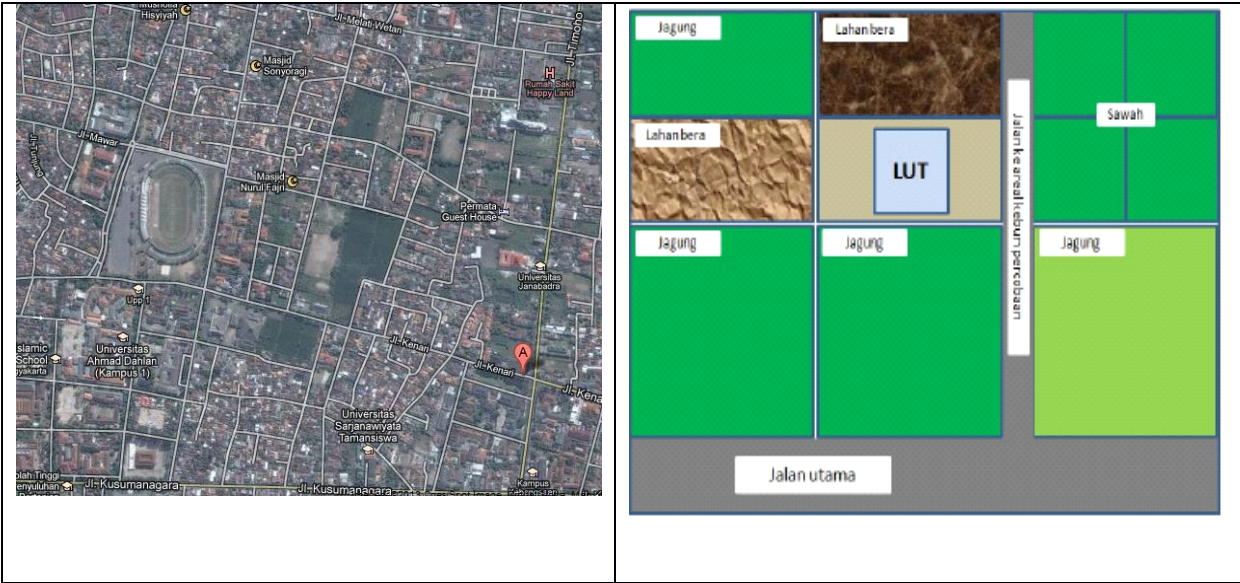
| Musholla Hisyiyah Jl. Melati Wetan Jl. Timoho Masjid Sonyoragi Rumah Sakit Happy Land Jl. Mawar Jl. Timoho Masjid Nurul Fajri Permata Guest House Universitas Janabadra Upp 1 Islamic School yakarta Universitas Ahmad Dahlan (Kampus 1) Jl. Kenari Jl. Kenari A Jl. Kenari Universitas Sarjanawiyata Tamansiswa Sekolah Tinggi Penyuluhan Pertanian Jl. Kusumanagara Jl. Kusumanagara Kampus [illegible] | Jagung Lahan bera Sawah Lahan bera LUT Jalan ke areal kebun percobaan Jagung Jagung Jagung Jalan utama |
|---|---|
| | |